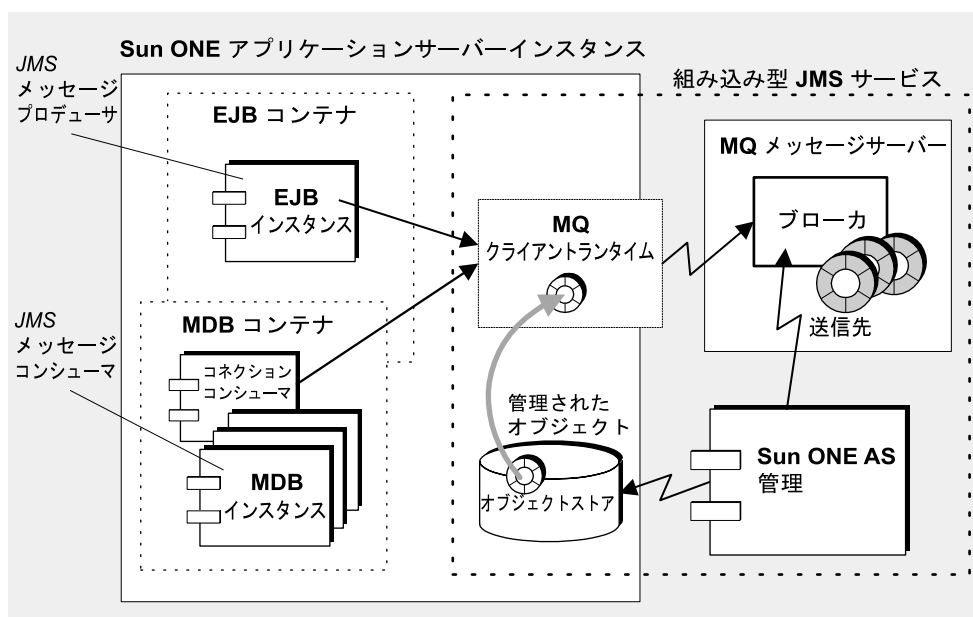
Sun ONE アプリケーションサーバーインスタンス

JMS
メッセージ
プロデューサ

JMS
メッセージ
コンシューマ

EJB コンテナ

EJB
インスタンス

MDB コンテナ

コネクション
コンシューマ

MDB
インスタンス

組み込み型 JMS サービス

MQ
クライアントトランタイム

管理された
オブジェクト

オブジェクトストア

MQ メッセージサーバー

ブローカ

送信先

Sun ONE AS
管理